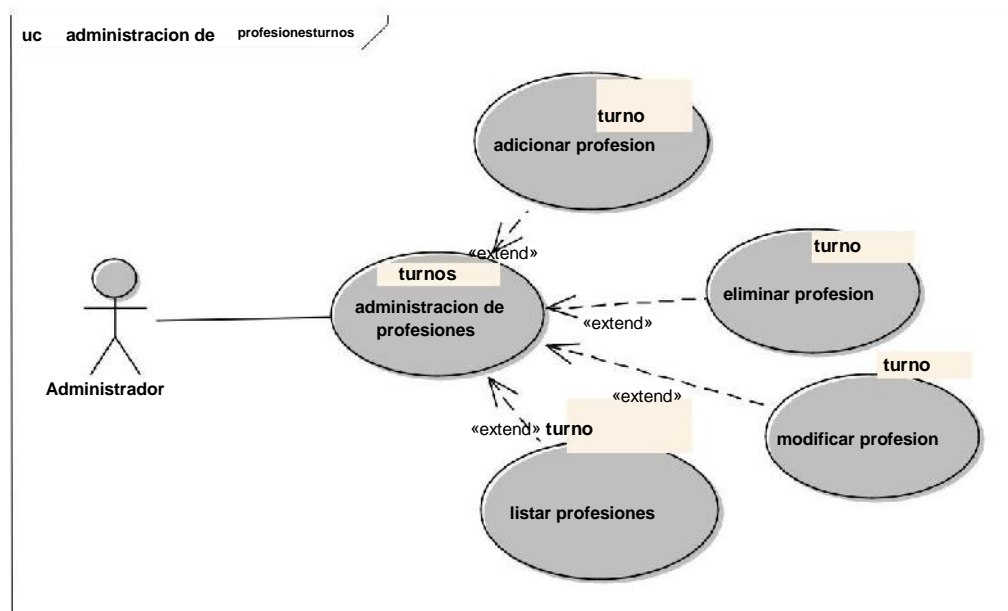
uc administracion de profesionesturnos

turno
adicionar profesion

«extend»

turnos
administracion de profesiones

turno
eliminar profesion

«extend»

Administrador

turno

«extend»

«extend» turno

modificar profesion

listar profesiones